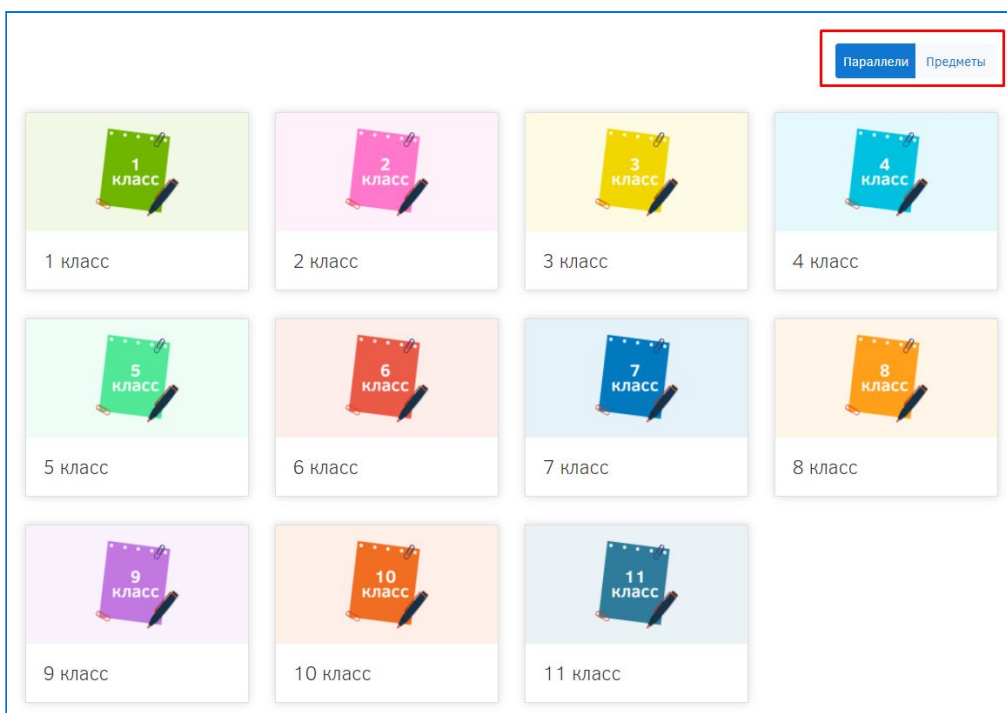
Параллели Предметы

1 класс

1 класс

2 класс

2 класс

3 класс

3 класс

4 класс

4 класс

5 класс

5 класс

6 класс

6 класс

7 класс

7 класс

8 класс

8 класс

9 класс

9 класс

10 класс

10 класс

11 класс

11 класс